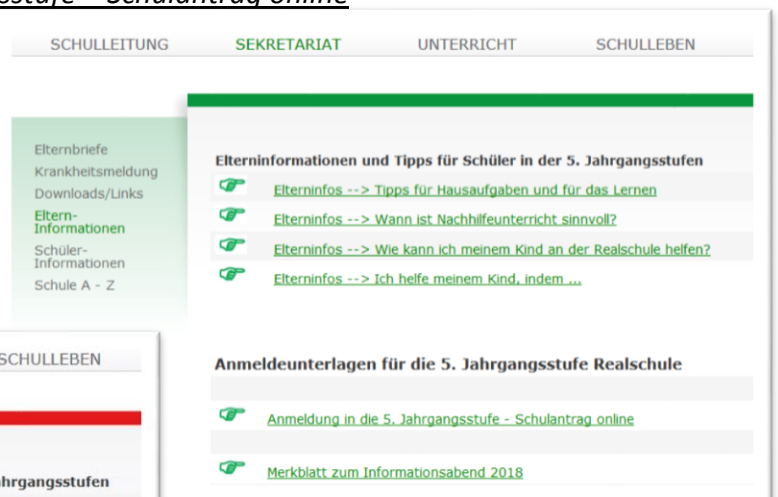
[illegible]sstufe – Schulantrag online

SCHULLEITUNG SEKRETARIAT UNTERRICHT SCHULLEBEN

Elternbriefe
Krankheitsmeldung
Downloads/Links
Eltern-Informationen
Schüler-Informationen
Schule A - Z

Elterninformationen und Tipps für Schüler in der 5. Jahrgangsstufen

Elterninfos --> Tipps für Hausaufgaben und für das Lernen

Elterninfos --> Wann ist Nachhilfeunterricht sinnvoll?

Elterninfos --> Wie kann ich meinem Kind an der Realschule helfen?

Elterninfos --> Ich helfe meinem Kind, indem ...

SCHULLEBEN

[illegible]hrgangsstufen

Anmeldeunterlagen für die 5. Jahrgangsstufe Realschule

Anmeldung in die 5. Jahrgangsstufe - Schulantrag online

Merkblatt zum Informationsabend 2018